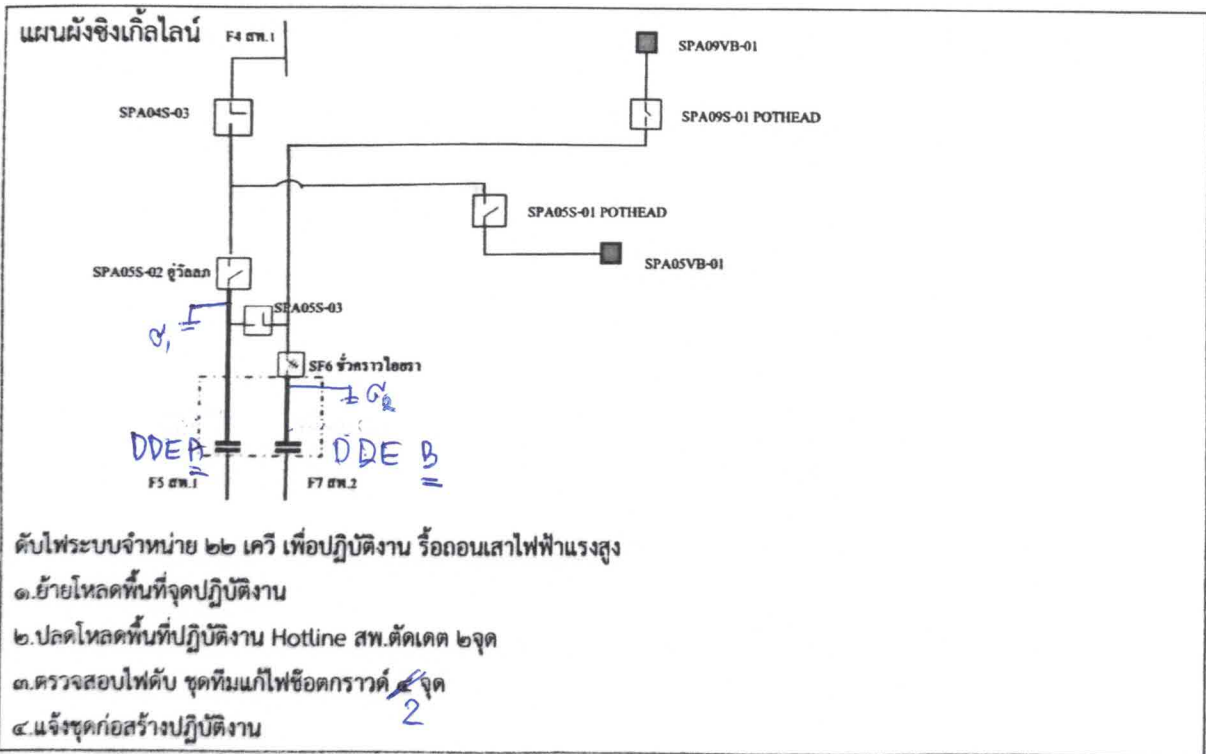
แผนผังซิงเกิ้ลไลน์ F4 สพ.1

SPA09VB-01

SPA04S-03

SPA09S-01 POTHEAD

SPA05S-01 POTHEAD

SPA05VB-01

SPA05S-02 ตู้วัดลภ

SPA05S-03

G1 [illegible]

SF6 ชั่วคราวไฮซรา

$\perp G_2$

DDE A

DDE B

F5 สพ.1

F7 สพ.2

ดับไฟระบบจำหน่าย ๒๒ เควี เพื่อปฏิบัติงาน รื้อถอนเสาไฟฟ้าแรงสูง

๑.ย้ายโหลดพื้นที่จุดปฏิบัติงาน

๒.ปลดโหลดพื้นที่ปฏิบัติงาน Hotline สพ.ตัดเดต ๒จุด

๓.ตรวจสอบไฟดับ ชุดทีมแก้ไฟช๊อตกราวด์ ๔ 2 จุด

๔.แจ้งชุดก่อสร้างปฏิบัติงาน